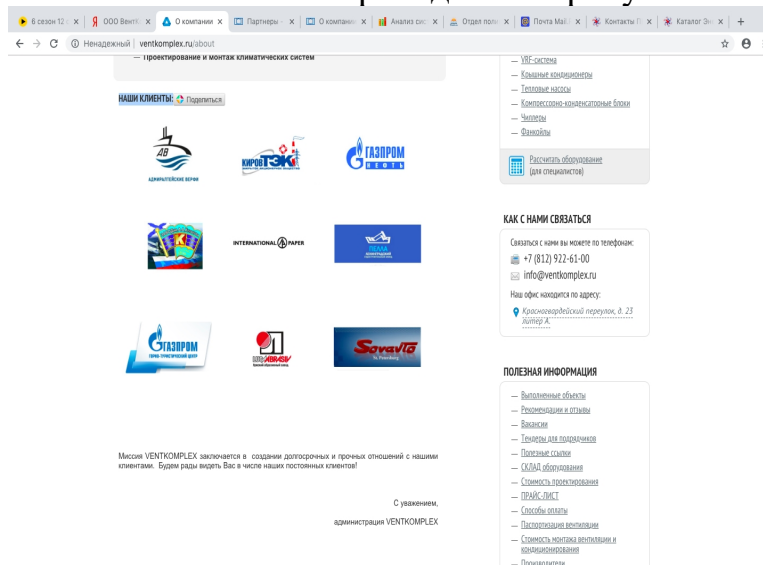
6 сезон 12 | ООО Вентк | О компании | Партнеры | О компании | Анализ сис | Отдел пол | Почта Mail | Контакты | Каталог Эн

Ненадежный | ventkomplex.ru/about

— Проектирование и монтаж климатических систем

НАШИ КЛИЕНТЫ: Поделиться

АДМИРАЛТЕЙСКИЕ ВЕРФИ

КИРОВ ТЭК

ГАЗПРОМ НЕФТЬ

INTERNATIONAL PAPER

ПЕЛЛА

ГАЗПРОМ

Sovavto St. Petersburg

Миссия VENTKOMPLEX заключается в создании долгосрочных и прочных отношений с нашими клиентами. Будем рады видеть Вас в числе наших постоянных клиентов!

С уважением,

администрация VENTKOMPLEX

— VRF-система
— Крышные кондиционеры
— Тепловые насосы
— Компрессорно-конденсаторные блоки
— Чиллеры
— Фанкойлы

Рассчитать оборудование (для специалистов)

КАК С НАМИ СВЯЗАТЬСЯ

Связаться с нами вы можете по телефонам:
+7 (812) 922-61-00
info@ventkomplex.ru
Наш офис находится по адресу:
Красногвардейский переулок, д. 23 литер А.

ПОЛЕЗНАЯ ИНФОРМАЦИЯ

— Выполненные объекты
— Рекомендации и отзывы
— Вакансии
— Тендеры для подрядчиков
— Полезные ссылки
— СКЛАД оборудования
— Стоимость проектирования
— ПРАЙС-ЛИСТ
— Способы оплаты
— Паспортизация вентиляции
— Стоимость монтажа вентиляции и кондиционирования
— Производители